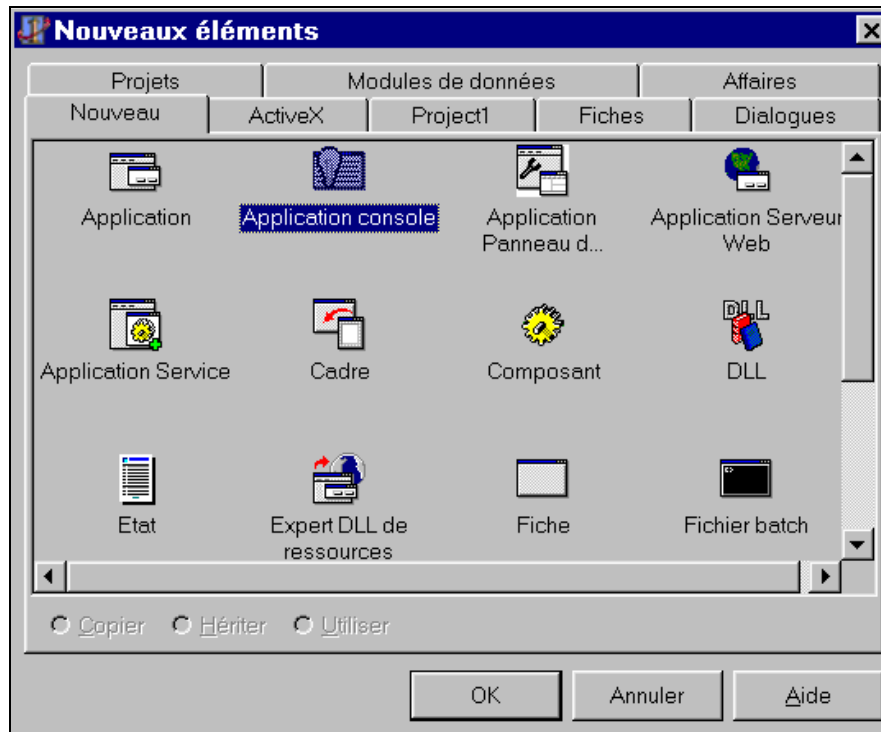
Nouveaux éléments

Projets
Modules de données
Affaires
Nouveau
ActiveX
Project1
Fiches
Dialogues

Application
Application console
Application Panneau d...
Application Serveur Web
Application Service
Cadre
Composant
DLL
Etat
Expert DLL de ressources
Fiche
Fichier batch

Copier
Hériter
Utiliser

OK
Annuler
Aide